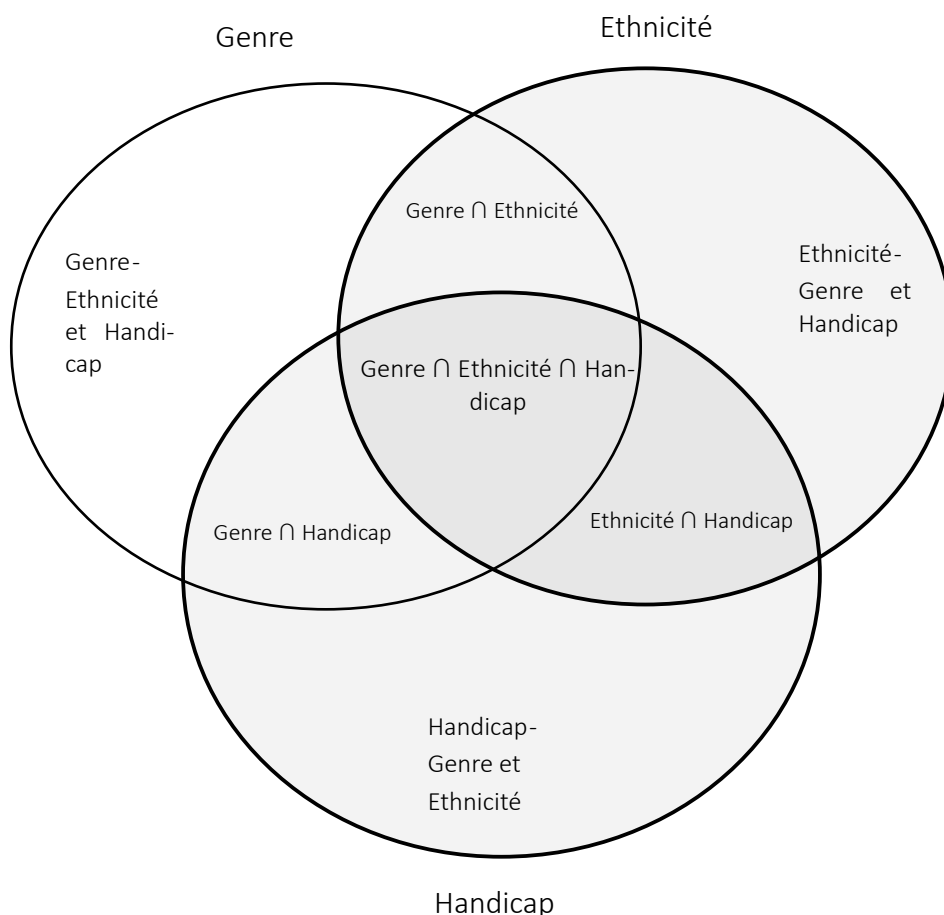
Genre

Ethnicité

Genre ∩ Ethnicité

Genre-Ethnicité et Handicap

Ethnicité-Genre et Handicap

Genre ∩ Ethnicité ∩ Handicap

Genre ∩ Handicap

Ethnicité ∩ Handicap

Handicap-Genre et Ethnicité

Handicap